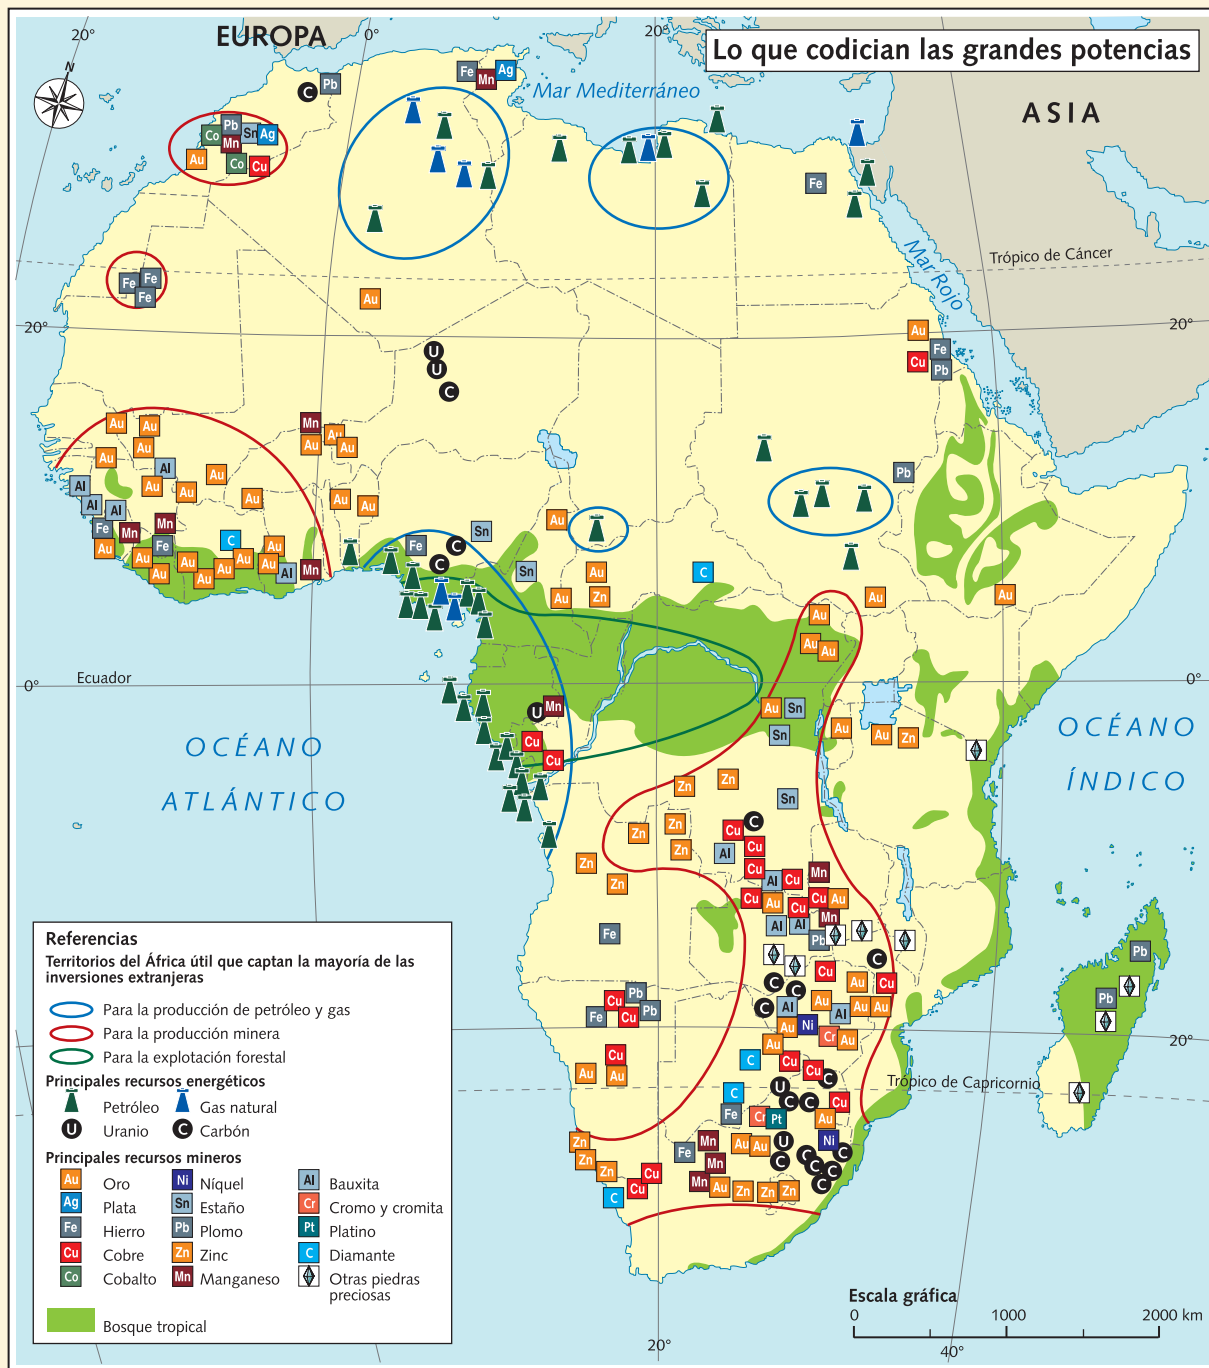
Lo que codician las grandes potencias

EUROPA

ASIA

20° 0° 20°

Mar Mediterráneo

Mar Rojo

Trópico de Cáncer

20° 20°

Ecuador

0° 0°

OCÉANO ATLÁNTICO

OCÉANO ÍNDICO

Trópico de Capricornio

20°

Pb Fe Mn Ag Co Pb Sn Ag Mn Au Co Cu Fe Fe Fe Au Fe Au Cu Fe Pb U U C Mn Au Au Au Au Au Al Au Au Al Au Au Al Al Fe Mn Mn Au Fe C Au Au Au Au Au Au Au Al Mn Sn Fe C C Sn Au Au Zn C Pb Au Au Au Au Au Sn Sn Au Au Zn U Mn Cu Cu Zn Zn Sn Zn Zn Zn C Cu Al Cu Zn Cu Mn Zn Al Cu Cu Au Cu Au Al Cu Mn Al Pb Fe C Cu C Au Au C Cu Pb Al Au Au Au Fe Cu Pb Ni Au Cr Au Cu Cr Au C Cu Cu Au Au Cu C C U C C Fe Cr Pt Au Cu Zn Cu Zn Mn Au Au U Ni Fe Mn C C Zn C C Cu Cu Mn Au Zn Zn Zn C C Pb Pb

Referencias
Territorios del África útil que captan la mayoría de las inversiones extranjeras
Para la producción de petróleo y gas
Para la producción minera
Para la explotación forestal
Principales recursos energéticos
Petróleo
Gas natural
U Uranio
C Carbón
Principales recursos mineros
Au Oro
Ag Plata
Fe Hierro
Cu Cobre
Co Cobalto
Ni Níquel
Sn Estaño
Pb Plomo
Zn Zinc
Mn Manganeso
Al Bauxita
Cr Cromo y cromita
Pt Platino
C Diamante
Otras piedras preciosas
Bosque tropical

Escala gráfica
0 1000 2000 km

20° 40°